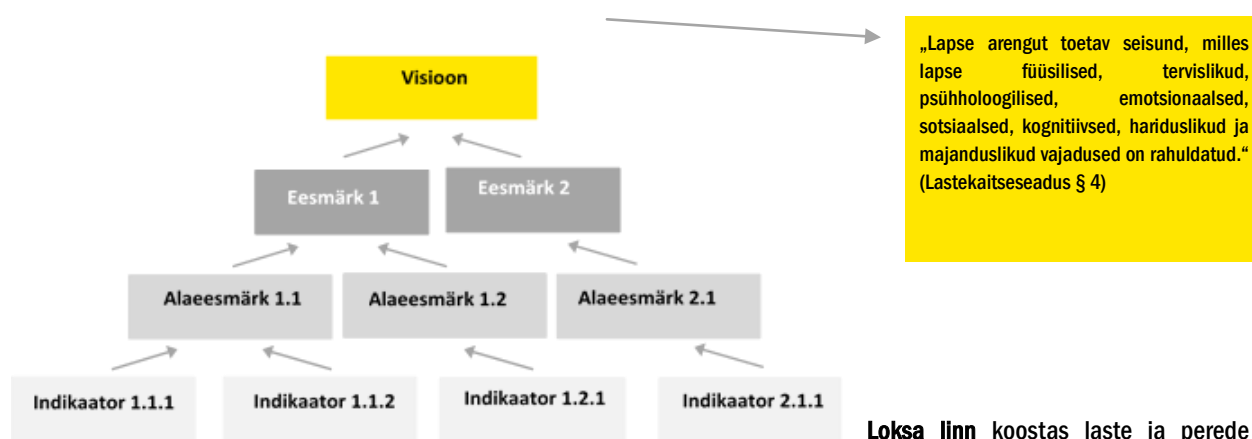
Visioon

Eesmärk 1

Eesmärk 2

Alaeesmärk 1.1

Alaeesmärk 1.2

Alaeesmärk 2.1

Indikaator 1.1.1

Indikaator 1.1.2

Indikaator 1.2.1

Indikaator 2.1.1

„Lapse arengut toetav seisund, milles lapse füüsilised, tervislikud, psühholoogilised, emotsionaalsed, sotsiaalsed, kognitiivsed, hariduslikud ja majanduslikud vajadused on rahuldatud." (Lastekaitseseadus § 4)

Loksa linn koostas laste ja perede